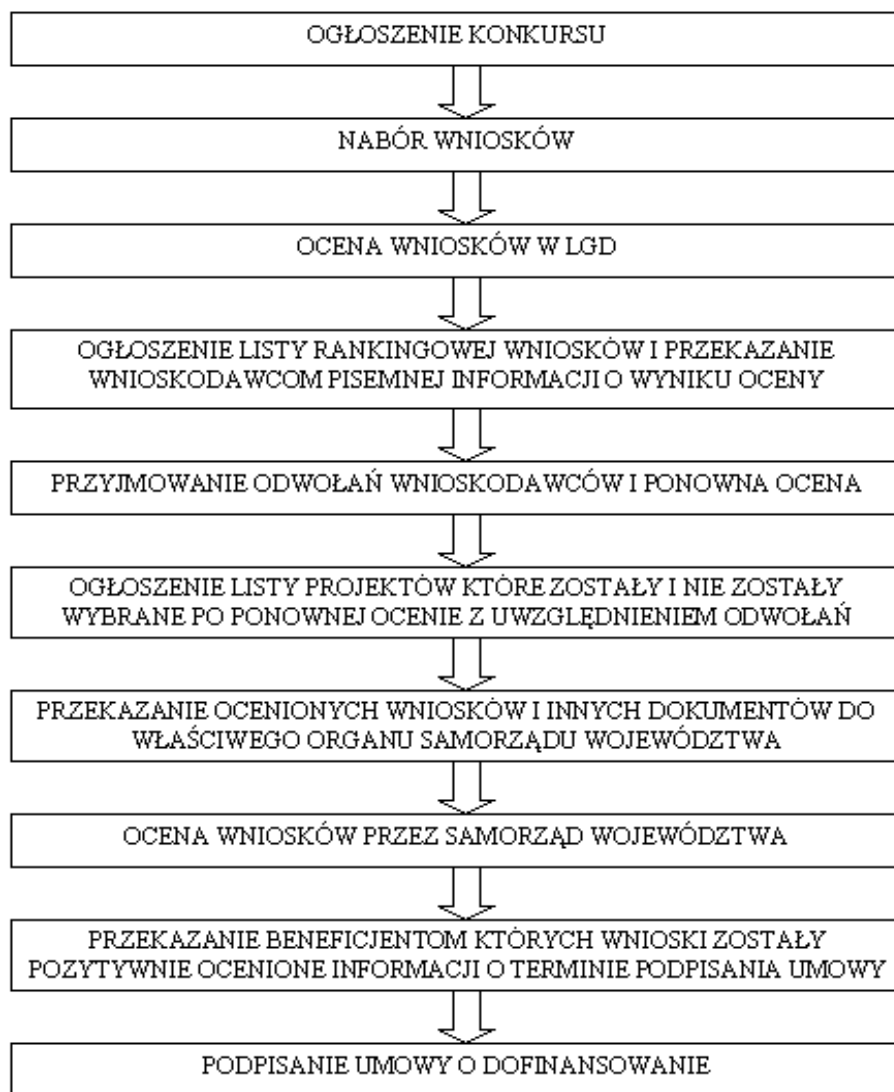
OGŁOSZENIE KONKURSU

NABÓR WNIOSKÓW

OCENA WNIOSKÓW W LGD

OGŁOSZENIE LISTY RANKINGOWEJ WNIOSKÓW I PRZEKAZANIE WNIOSKODAWCOM PISEMNEJ INFORMACJI O WYNIKU OCENY

PRZYJMOWANIE ODWOŁAŃ WNIOSKODAWCÓW I PONOWNA OCENA

OGŁOSZENIE LISTY PROJEKTÓW KTÓRE ZOSTAŁY I NIE ZOSTAŁY WYBRANE PO PONOWNEJ OCENIE Z UWZGLĘDNIENIEM ODWOŁAŃ

PRZEKAZANIE OCENIONYCH WNIOSKÓW I INNYCH DOKUMENTÓW DO WŁAŚCIWEGO ORGANU SAMORZĄDU WOJEWÓDZTWA

OCENA WNIOSKÓW PRZEZ SAMORZĄD WOJEWÓDZTWA

PRZEKAZANIE BENEFICJENTOM KTÓRYCH WNIOSKI ZOSTAŁY POZYTYWNIE OCENIONE INFORMACJI O TERMINIE PODPISANIA UMOWY

PODPISANIE UMOWY O DOFINANSOWANIE